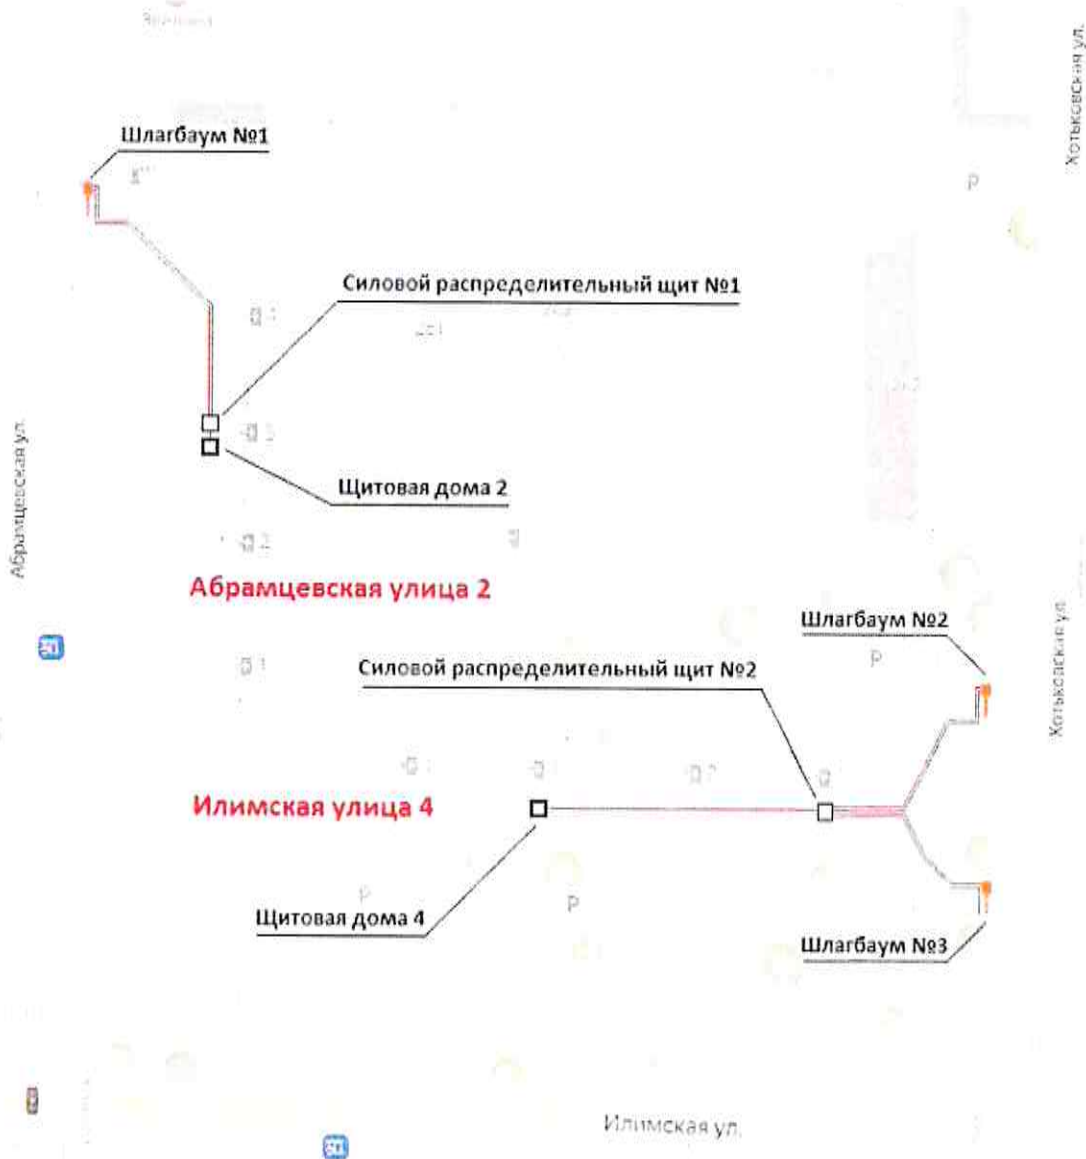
Хотьковская ул.

Шлагбаум №1

P

Силовой распределительный щит №1

Абрамцевская ул.

Щитовая дома 2

Абрамцевская улица 2

Шлагбаум №2

P

Хотьковская ул.

Силовой распределительный щит №2

Илимская улица 4

P

P

Щитовая дома 4

Шлагбаум №3

Илимская ул.